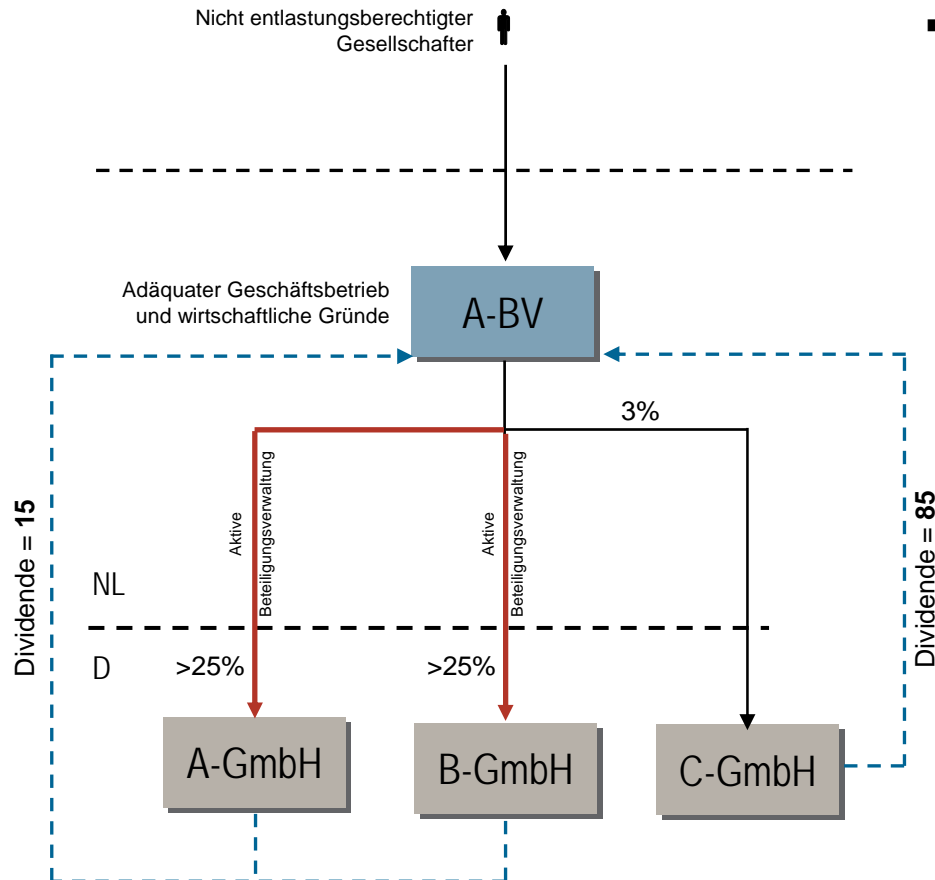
Nicht entlastungsberechtigter Gesellschafter

Adäquater Geschäftsbetrieb und wirtschaftliche Gründe

A-BV

3%

Dividende = **15**

Aktive Beteiligungsverwaltung

Aktive Beteiligungsverwaltung

Dividende = **85**

NL

D

>25%

>25%

A-GmbH

B-GmbH

C-GmbH